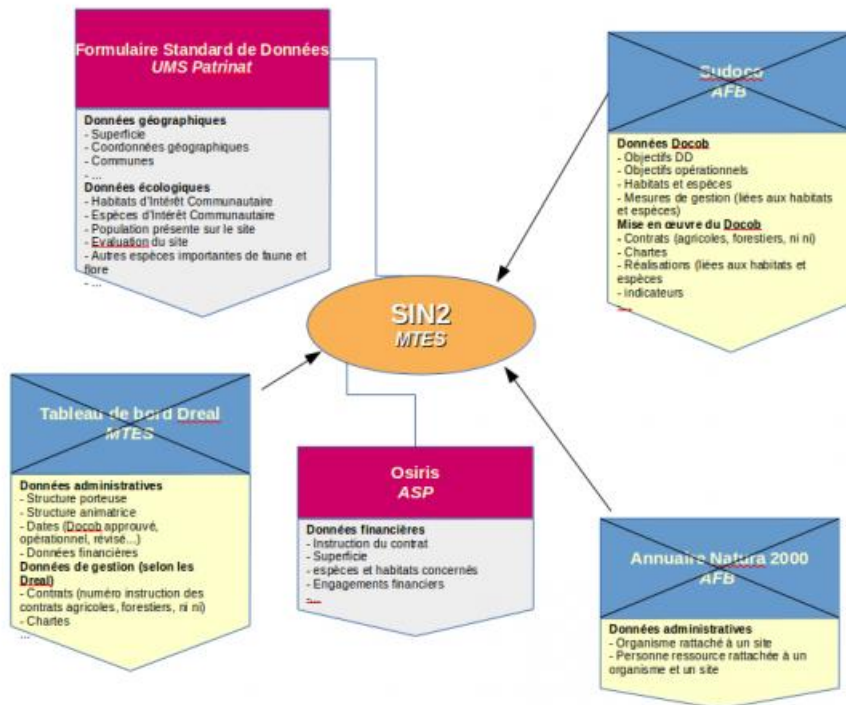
Formulaire Standard de Données
UMS Patrinat

Données géographiques
- Superficie
- Coordonnées géographiques
- Communes
- ...
Données écologiques
- Habitats d'Intérêt Communautaire
- Espèces d'Intérêt Communautaire
- Population présente sur le site
- Evaluation du site
- Autres espèces importantes de faune et flore
- ...

Sudoco
AFB

Données Docob
- Objectifs DD
- Objectifs opérationnels
- Habitats et espèces
- Mesures de gestion (liées aux habitats et espèces)
Mise en œuvre du Docob
- Contrats (agricoles, forestiers, ni ni)
- Chartes
- Réalisations (liées aux habitats et espèces
- Indicateurs
...

SIN2
MTES

Tableau de bord Dreal
MTES

Données administratives
- Structure porteuse
- Structure animatrice
- Dates (Docob approuvé, opérationnel, révisé...)
- Données financières
Données de gestion (selon les Dreal)
- Contrats (numéro instruction des contrats agricoles, forestiers, ni ni)
- Chartes
...

Osiris
ASP

Données financières
- Instruction du contrat
- Superficie
- espèces et habitats concernés
- Engagements financiers
...

Annuaire Natura 2000
AFB

Données administratives
- Organisme rattaché à un site
- Personne ressource rattachée à un organisme et un site